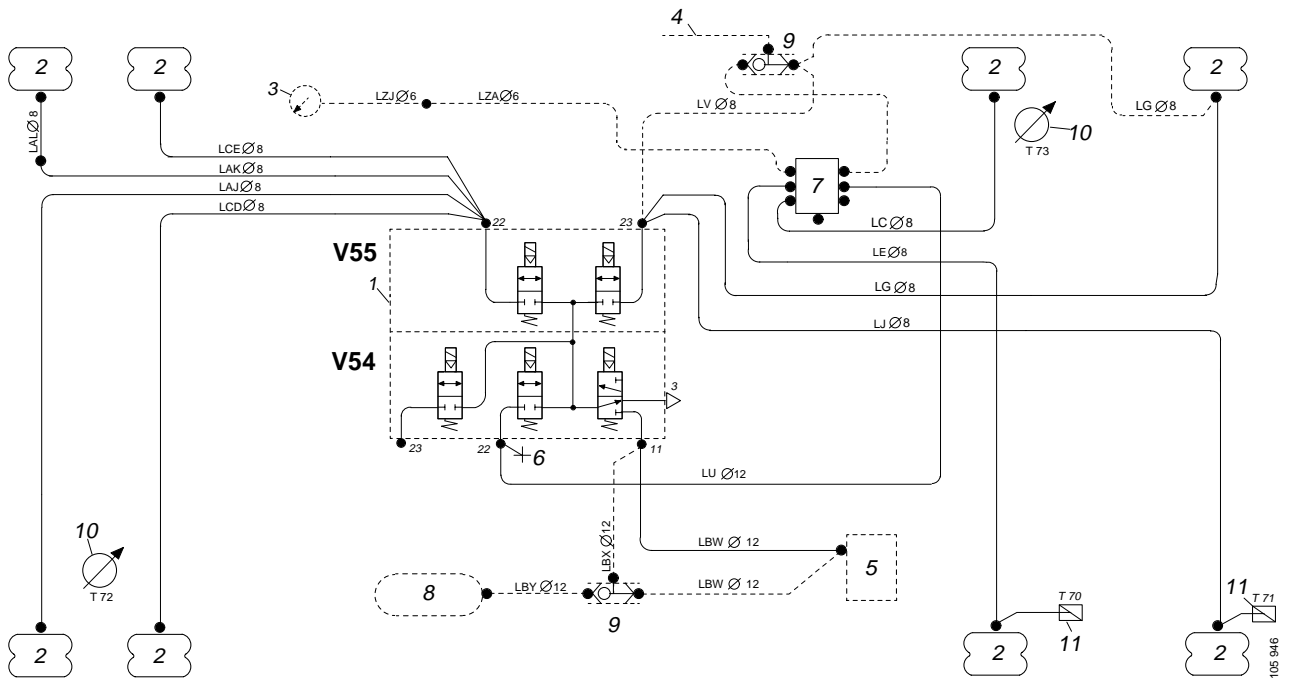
4
9
2
2
2
2
3
LZJ $\varnothing$6
LZA $\varnothing$6
LV $\varnothing$8
LG $\varnothing$8
LAL $\varnothing$8
10
T 73
LCE $\varnothing$8
LAK $\varnothing$8
7
LAJ $\varnothing$8
LCD $\varnothing$8
22
23
LC $\varnothing$8
LE $\varnothing$8
V55
LG $\varnothing$8
1
LJ $\varnothing$8
V54
3
23
22
6
11
LU $\varnothing$12
LBX $\varnothing$12
LBW $\varnothing$ 12
10
T 72
5
8
LBY $\varnothing$12
LBW $\varnothing$ 12
9
T 70
11
T 71
11
2
2
2
2
105 946